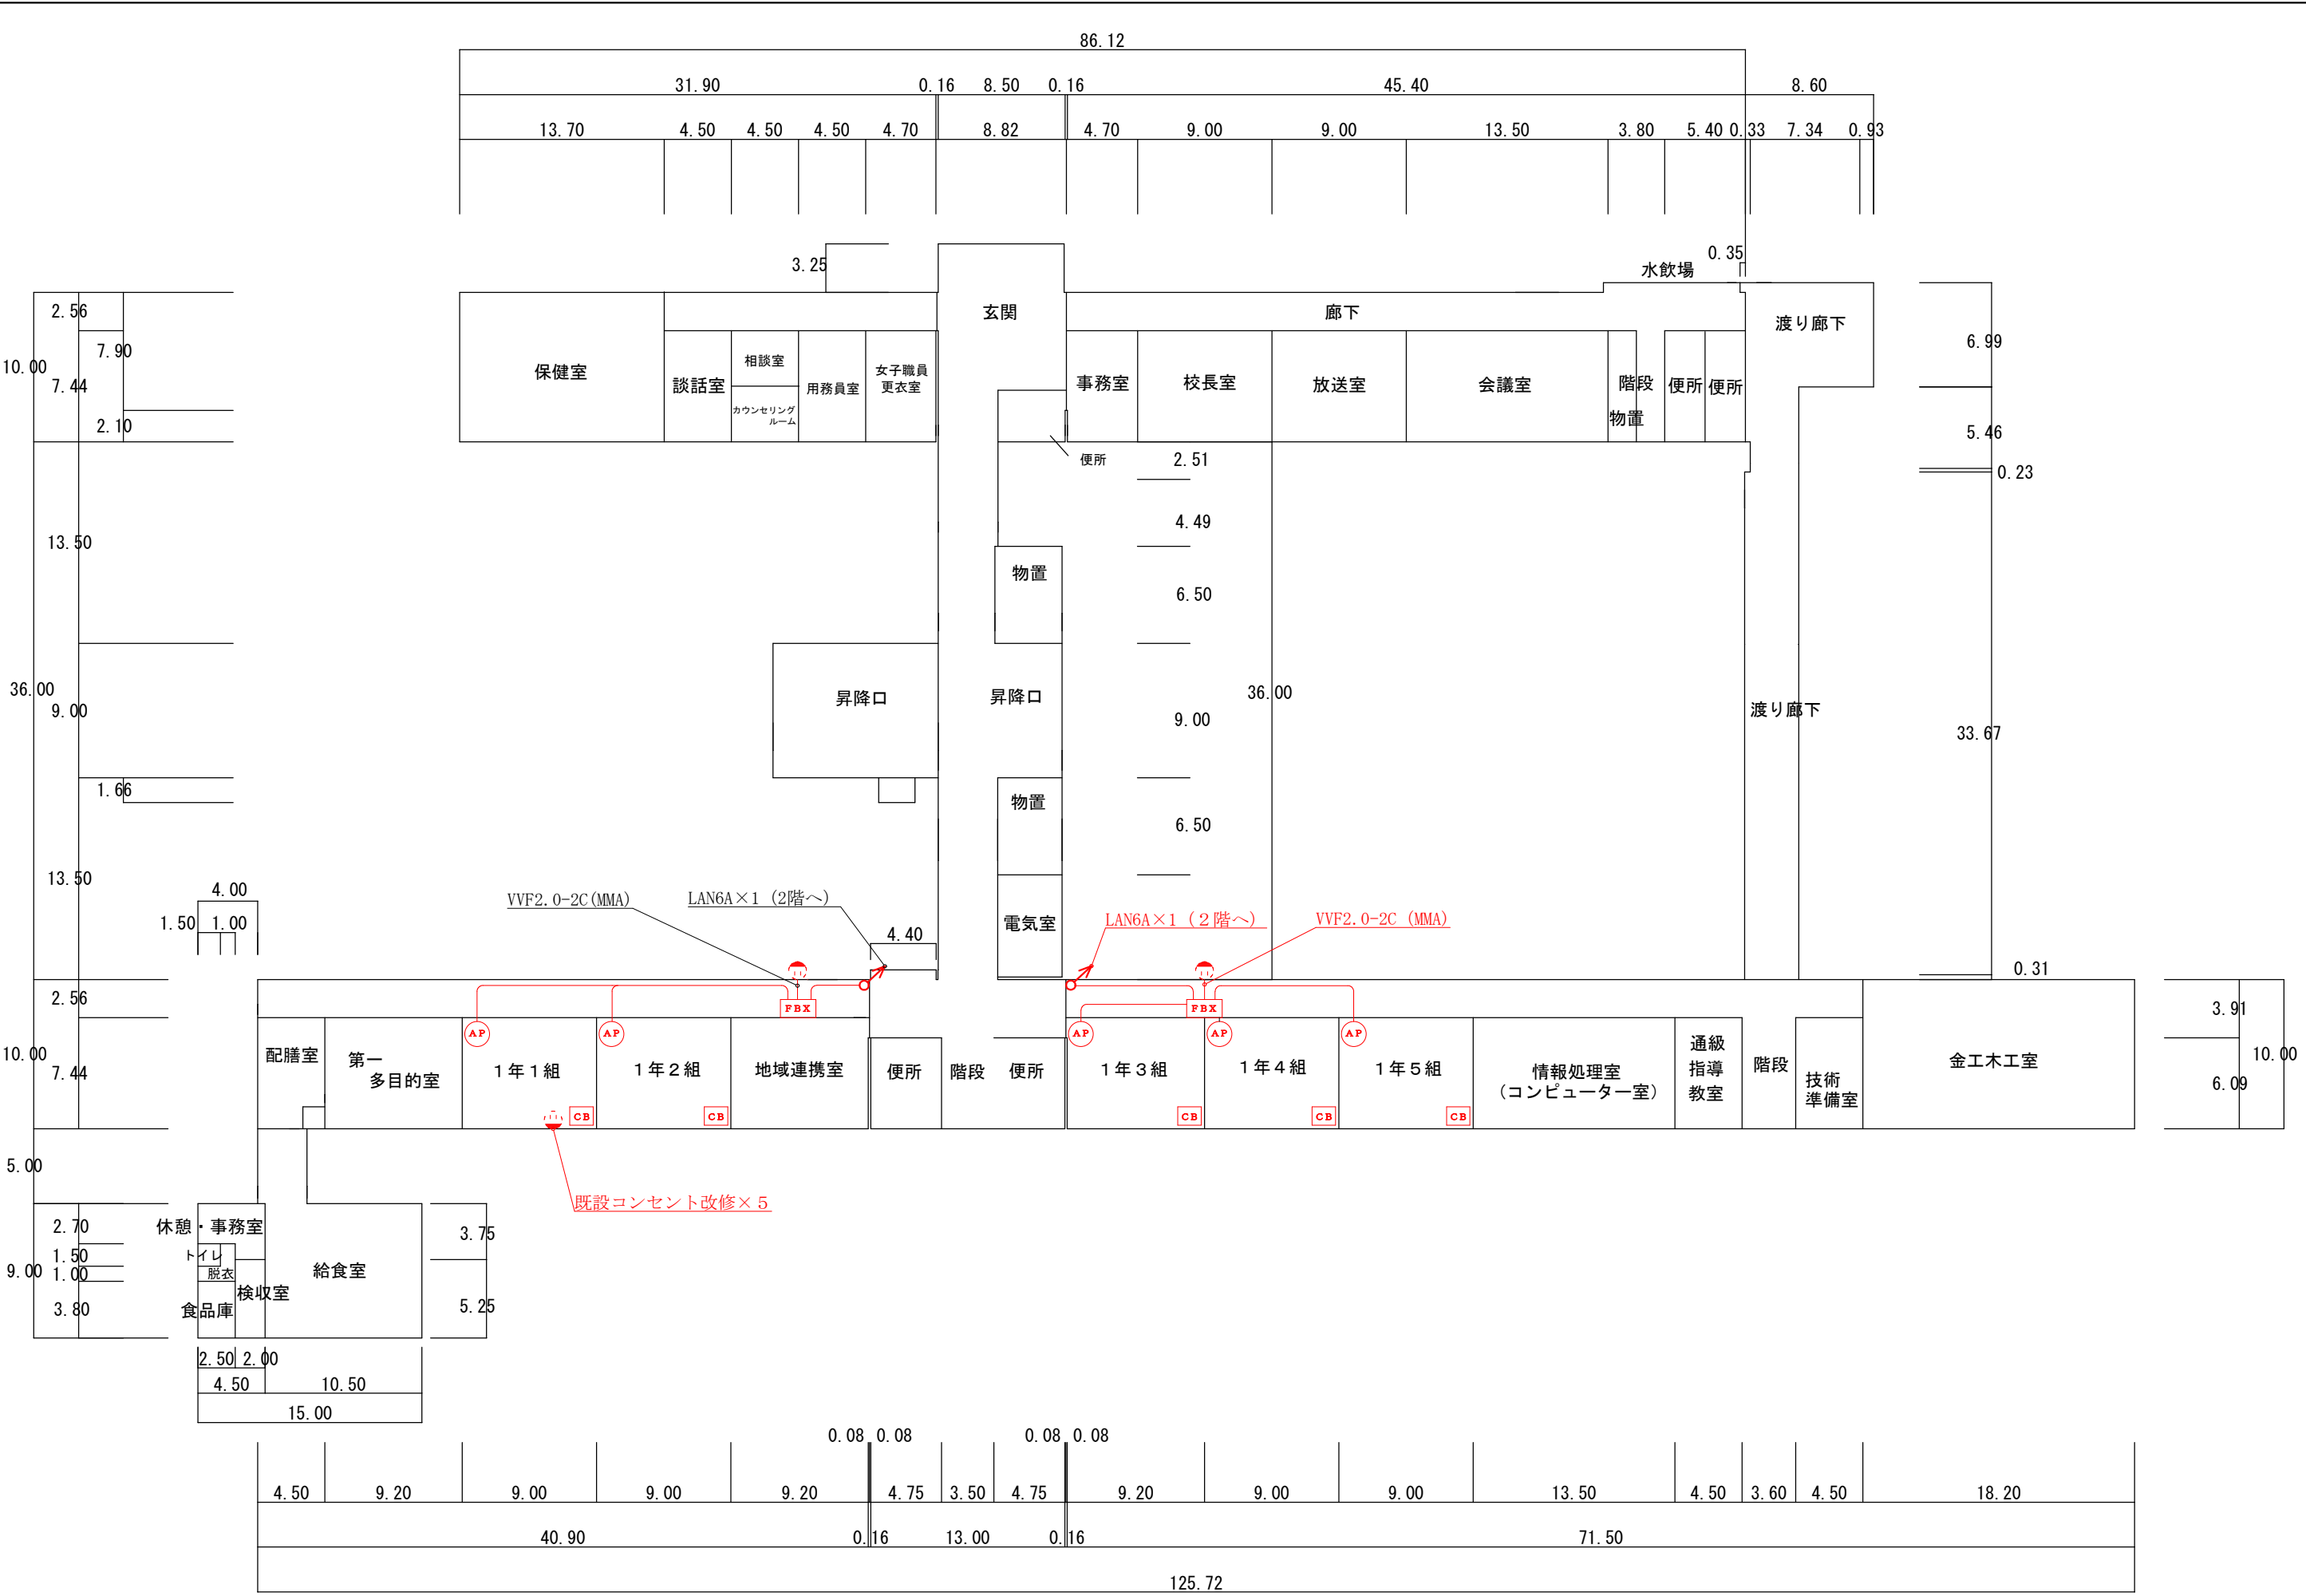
86.12

31.90 0.16 8.50 0.16 45.40 8.60

13.70 4.50 4.50 4.50 4.70 8.82 4.70 9.00 9.00 13.50 3.80 5.40 0.33 7.34 0.93

3.25

0.35
水飲場

玄関

廊下

渡り廊下

2.56
7.90
10.00
7.44
2.10

保健室

相談室

談話室

用務員室

女子職員
更衣室

カウンセリング
ルーム

事務室

校長室

放送室

会議室

階段

物置

便所

便所

6.99

5.46

0.23

便所

2.51

4.49

13.50

物置

6.50

36.00

昇降口

昇降口

9.00

9.00

36.00

渡り廊下

33.67

1.66

物置

6.50

13.50

4.00

1.50 1.00

VVF2.0-2C(MMA)

LAN6A×1 (2階へ)

4.40

電気室

LAN6A×1 (2階へ)

VVF2.0-2C (MMA)

0.31

2.56

FBX

FBX

AP

AP

AP

AP

AP

3.91

10.00
7.44

配膳室

第一
多目的室

1年1組

1年2組

地域連携室

便所

階段

便所

1年3組

1年4組

1年5組

情報処理室
(コンピューター室)

通級
指導
教室

階段

技術
準備室

金工木工室

10.00
6.09

CB

CB

CB

CB

CB

5.00

既設コンセント改修×5

2.70

休憩・事務室

3.75

1.50
9.00
1.00

トイレ
脱衣

給食室

検収室

3.80

食品庫

5.25

2.50 2.00

4.50 10.50

15.00

0.08 0.08 0.08 0.08

4.50 9.20 9.00 9.00 9.20 4.75 3.50 4.75 9.20 9.00 9.00 13.50 4.50 3.60 4.50 18.20

40.90 0.16 13.00 0.16 71.50

125.72